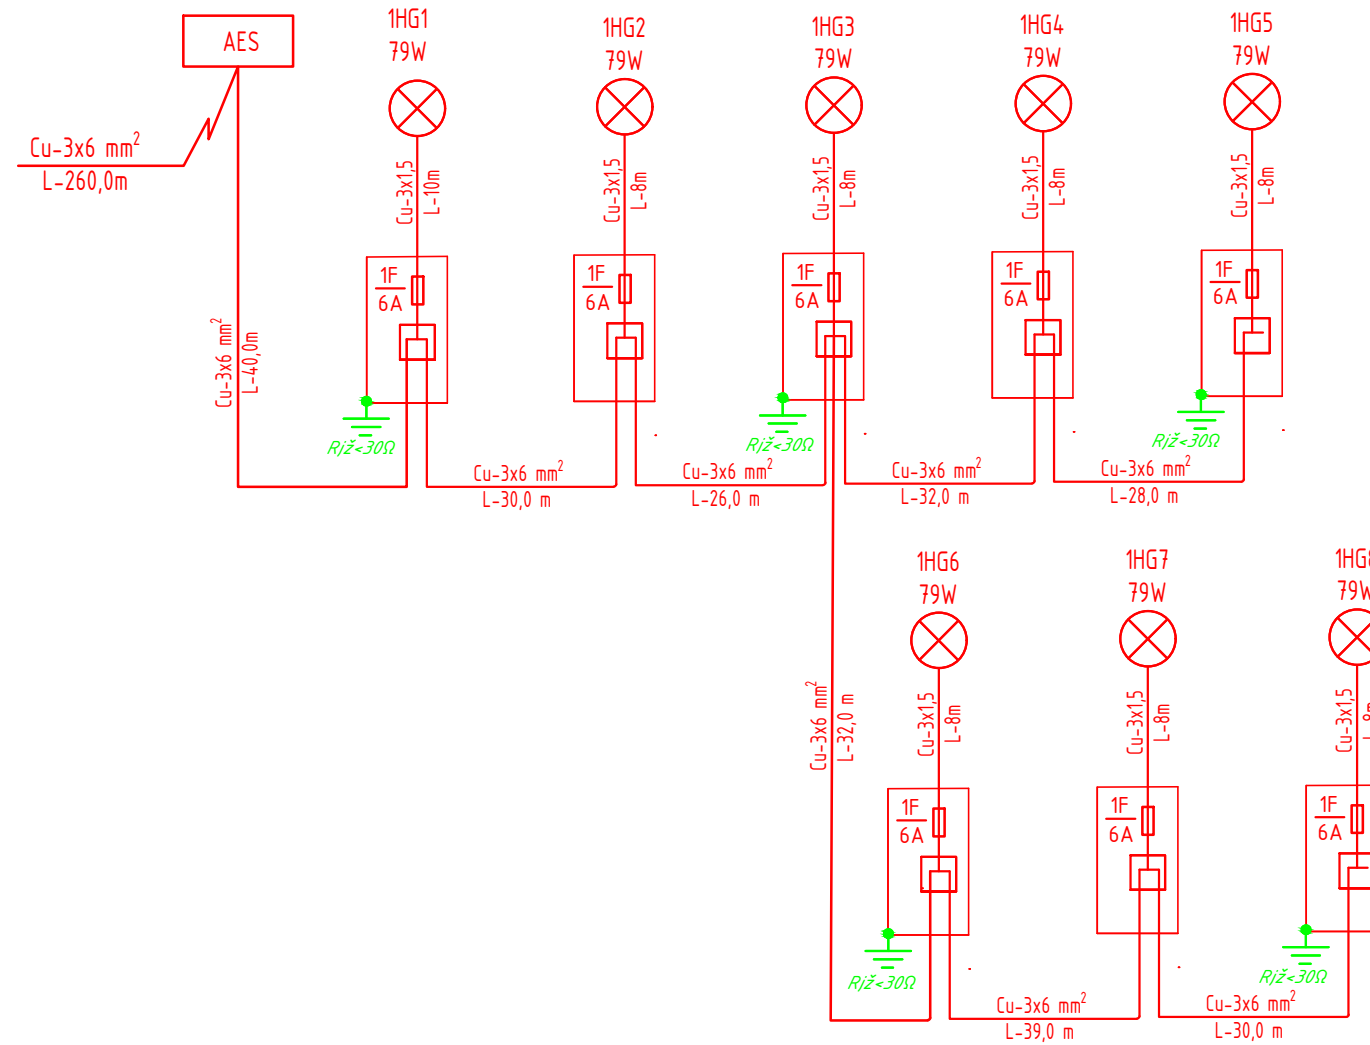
AES

Cu-3x6 mm$^2$
L-260,0m

Cu-3x6 mm$^2$
L-40,0m

1HG1
79W
Cu-3x1,5
L-10m
1F
6A
Rjž<30Ω

1HG2
79W
Cu-3x1,5
L-8m
1F
6A

1HG3
79W
Cu-3x1,5
L-8m
1F
6A
Rjž<30Ω

1HG4
79W
Cu-3x1,5
L-8m
1F
6A

1HG5
79W
Cu-3x1,5
L-8m
1F
6A
Rjž<30Ω

Cu-3x6 mm$^2$
L-30,0 m

Cu-3x6 mm$^2$
L-26,0 m

Cu-3x6 mm$^2$
L-32,0 m

Cu-3x6 mm$^2$
L-28,0 m

Cu-3x6 mm$^2$
L-32,0 m

1HG6
79W
Cu-3x1,5
L-8m
1F
6A
Rjž<30Ω

1HG7
79W
Cu-3x1,5
L-8m
1F
6A

1HG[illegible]
79W
Cu-3x1,5
L-8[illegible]
1F
6A
Rjž<30Ω

Cu-3x6 mm$^2$
L-39,0 m

Cu-3x6 mm$^2$
L-30,0 m